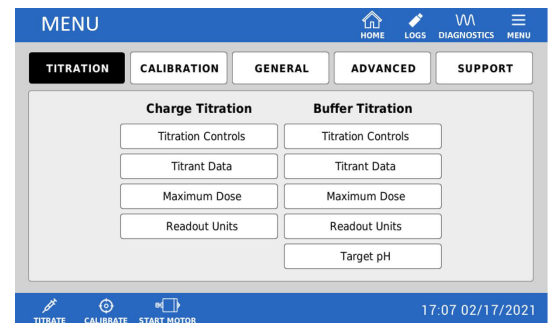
MENU

HOME LOGS DIAGNOSTICS MENU

TITRATION CALIBRATION GENERAL ADVANCED SUPPORT

Charge Titration

Titration Controls

Titrant Data

Maximum Dose

Readout Units

Buffer Titration

Titration Controls

Titrant Data

Maximum Dose

Readout Units

Target pH

TITRATE CALIBRATE START MOTOR

17:07 02/17/2021